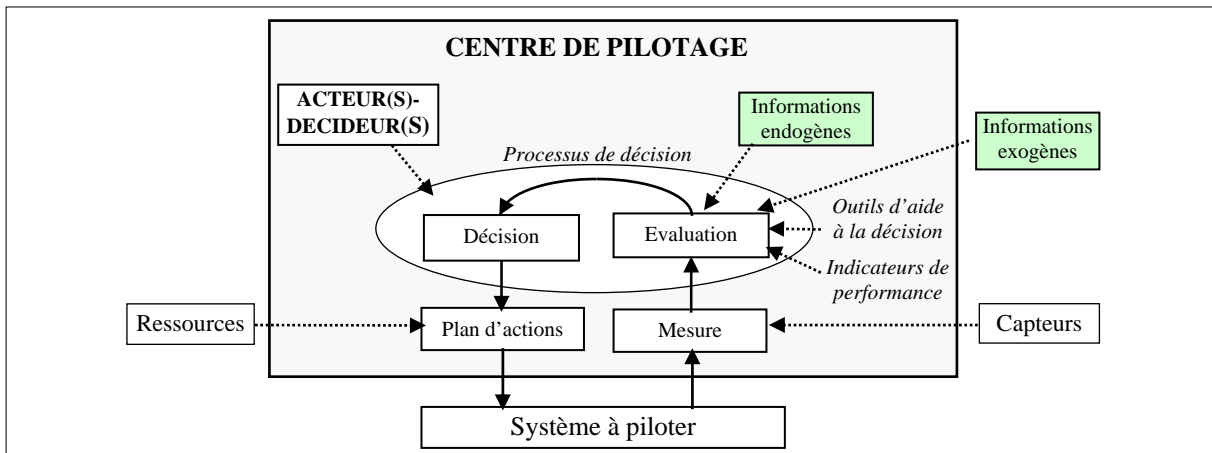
CENTRE DE PILOTAGE

ACTEUR(S)-DECIDEUR(S)

Informations endogènes

Informations exogènes

Processus de décision

Décision

Evaluation

Outils d'aide à la décision

Indicateurs de performance

Ressources

Plan d'actions

Mesure

Capteurs

Système à piloter